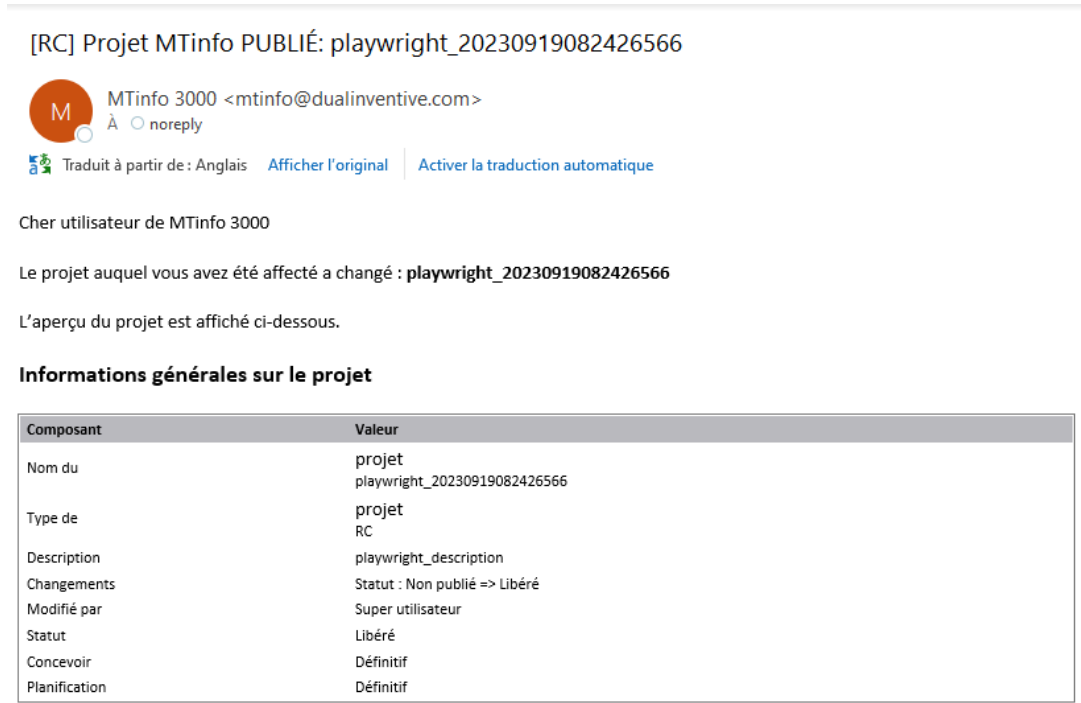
[RC] Projet MTinfo PUBLIÉ: playwright_20230919082426566

M

MTinfo 3000 <mtinfo@dualinventive.com>
À noreply

Traduit à partir de : Anglais Afficher l'original Activer la traduction automatique

Cher utilisateur de MTinfo 3000

Le projet auquel vous avez été affecté a changé : **playwright_20230919082426566**

L'aperçu du projet est affiché ci-dessous.

**Informations générales sur le projet**

| Composant | Valeur |
|---|---|
| Nom du | projet playwright_20230919082426566 |
| Type de | projet RC |
| Description | playwright_description |
| Changements | Statut : Non publié => Libéré |
| Modifié par | Super utilisateur |
| Statut | Libéré |
| Concevoir | Définitif |
| Planification | Définitif |